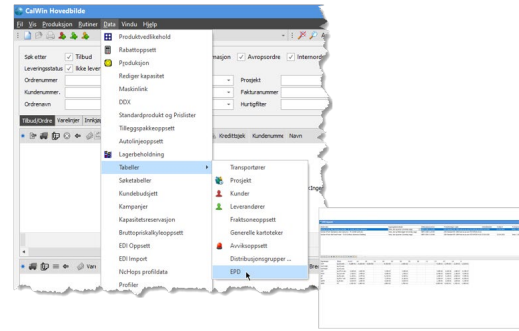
CalWin Hovedbilde

Fil Vis Produksjon Rutiner Data Vindu Hjelp

Søk etter Tilbud
Leveringsstatus Ikke lever
Ordrenummer
Kundenummer.
Ordrenavn

Tilbud/Ordre Varelinjer Innkjøp

Produktvedlikehold
Rabattoppsett
Produksjon
Rediger kapasitet
Maskinlink
DDX
Standardprodukt og Prislister
Tilleggspakkeoppsett
Autolinjeoppsett
Lagerbeholdning
Tabeller
Søketabeller
Kundebudsjett
Kampanjer
Kapasitetsreservasjon
Bruttoprisykalkyleoppsett
EDI Oppsett
EDI Import
NicHops profildata
Profiler

masjon Avropsordre Internord
Prosjekt
Fakturanummer
Hurtigfilter

Kredittsjek Kundenums Navn

Transportører
Prosjekt
Kunder
Leverandører
Fraktsoneoppsett
Generelle kartoteker
Avviksoppsett
Distribusjonsgrupper ...
EPD

Var
Bre
Inge